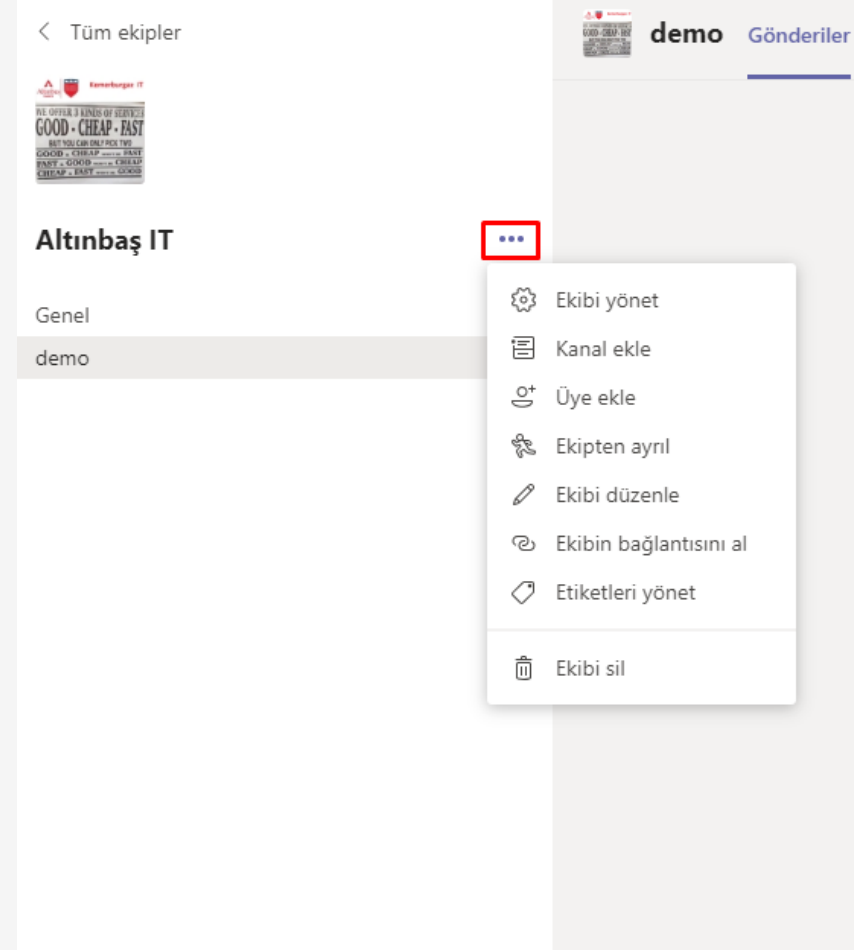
< Tüm ekipler

Kemerburgaz IT
WE OFFER 3 KINDS OF SERVICE
GOOD - CHEAP - FAST
BUT YOU CAN ONLY PICK TWO
GOOD + CHEAP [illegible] FAST
FAST + GOOD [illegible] CHEAP
CHEAP + FAST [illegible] GOOD

Altınbaş IT

•••

Genel
demo

demo Gönderiler

Ekibi yönet
Kanal ekle
Üye ekle
Ekipten ayrıl
Ekibi düzenle
Ekibin bağlantısını al
Etiketleri yönet
Ekibi sil